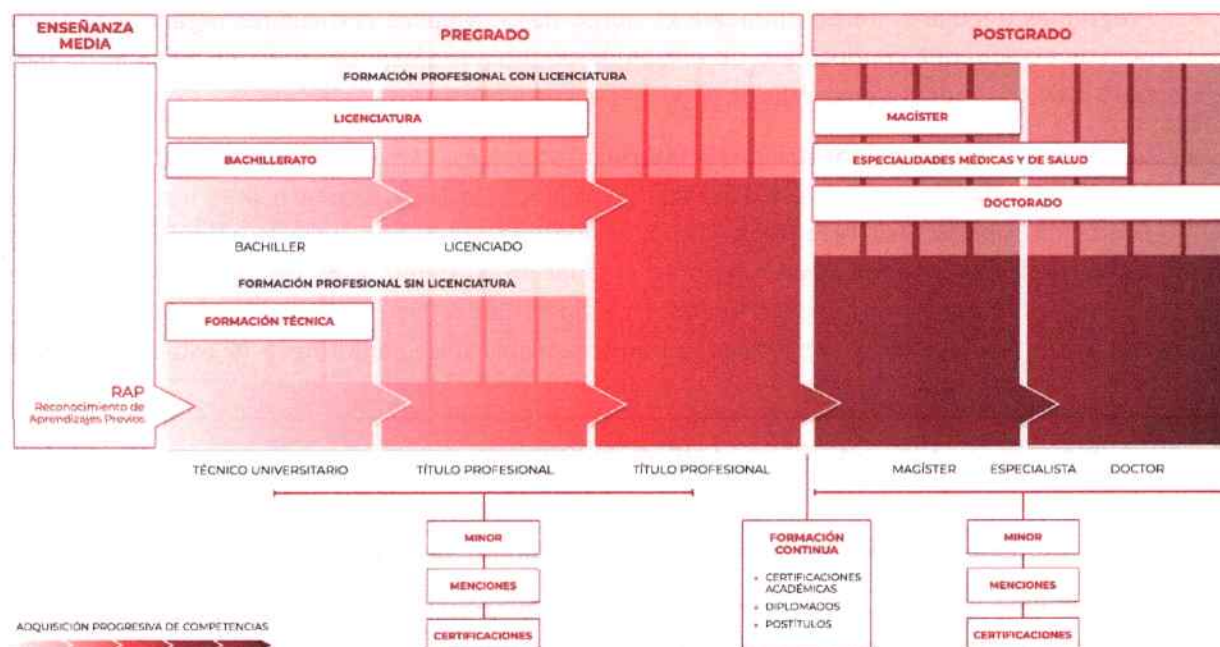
ENSEÑANZA MEDIA

PREGRADO

POSTGRADO

FORMACIÓN PROFESIONAL CON LICENCIATURA

LICENCIATURA

BACHILLERATO

MAGÍSTER

ESPECIALIDADES MÉDICAS Y DE SALUD

DOCTORADO

BACHILLER

LICENCIADO

FORMACIÓN PROFESIONAL SIN LICENCIATURA

FORMACIÓN TÉCNICA

RAP
Reconocimiento de Aprendizajes Previos

TÉCNICO UNIVERSITARIO

TÍTULO PROFESIONAL

TÍTULO PROFESIONAL

MAGÍSTER

ESPECIALISTA

DOCTOR

MINOR

MENCIONES

CERTIFICACIONES

FORMACIÓN CONTINUA

- CERTIFICACIONES ACADÉMICAS
- DIPLOMADOS
- POSTÍTULOS

MINOR

MENCIONES

CERTIFICACIONES

ADQUISICIÓN PROGRESIVA DE COMPETENCIAS